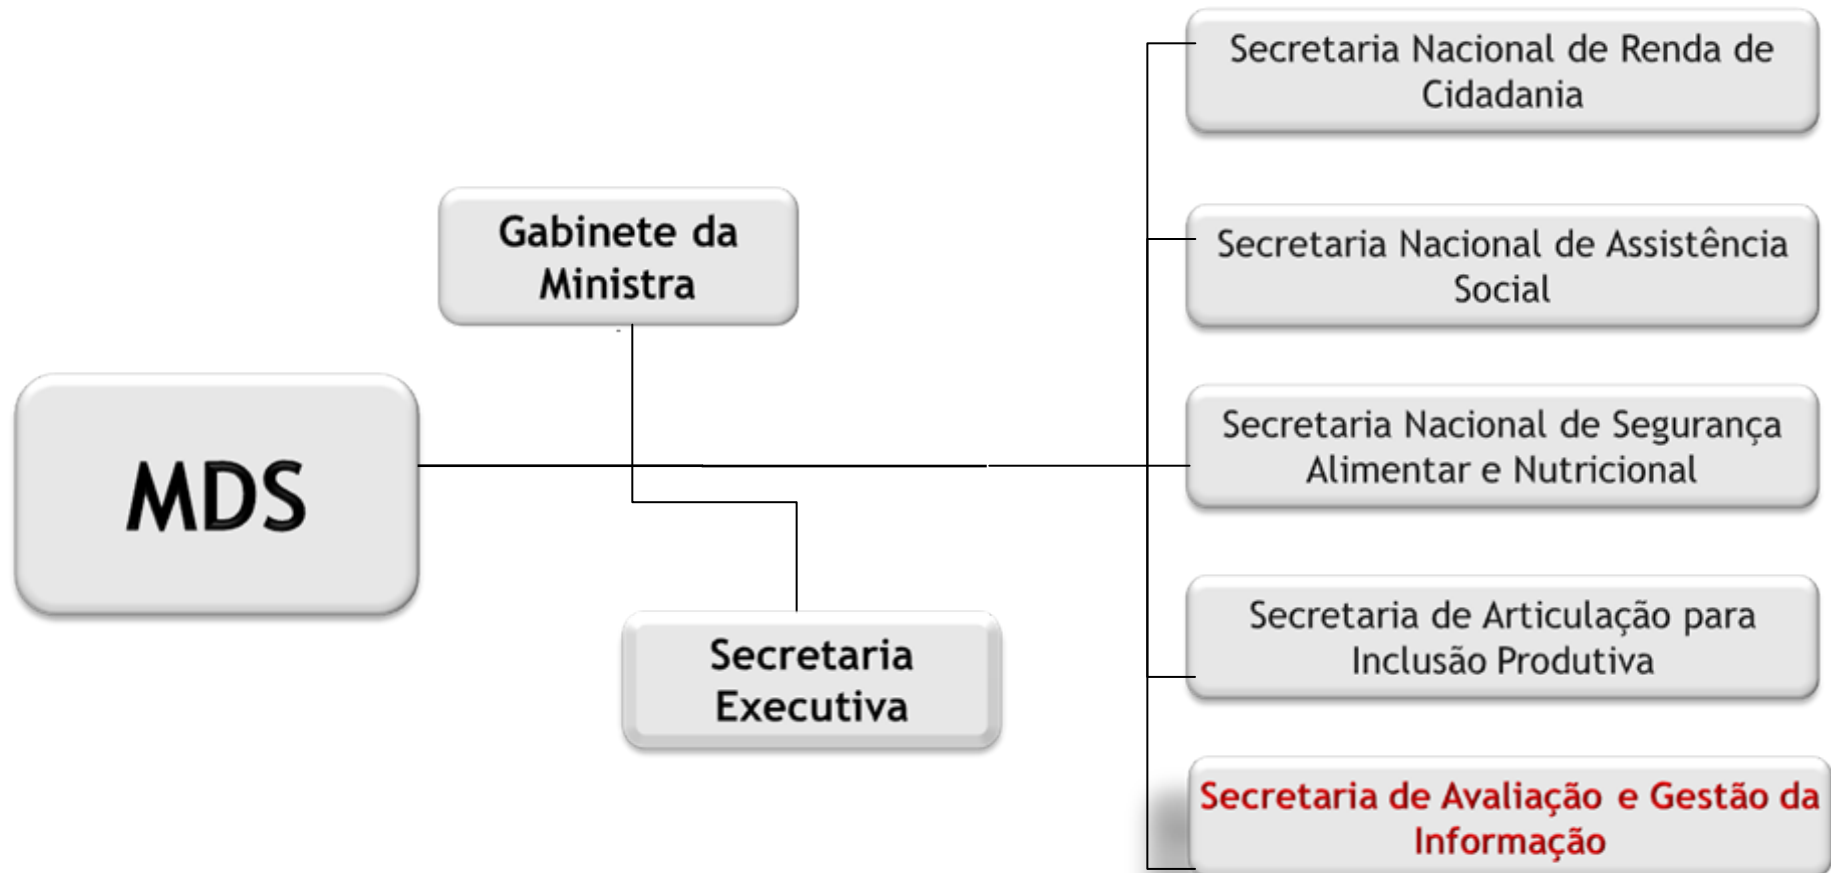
MDS

Gabinete da Ministra

Secretaria Executiva

Secretaria Nacional de Renda de Cidadania

Secretaria Nacional de Assistência Social

Secretaria Nacional de Segurança Alimentar e Nutricional

Secretaria de Articulação para Inclusão Produtiva

Secretaria de Avaliação e Gestão da Informação